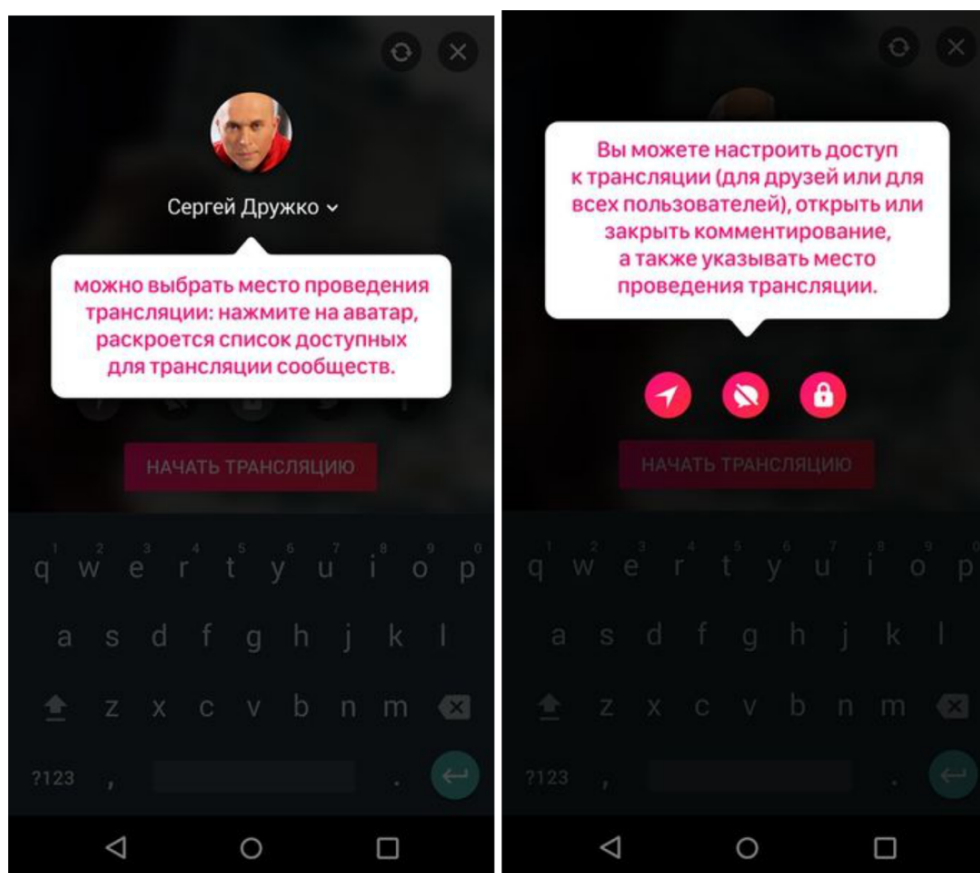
Сергей Дружко

можно выбрать место проведения трансляции: нажмите на аватар, раскроется список доступных для трансляции сообществ.

НАЧАТЬ ТРАНСЛЯЦИЮ

1 2 3 4 5 6 7 8 9 0
q w e r t y u i o p
a s d f g h j k l
z x c v b n m
?123 , .

Вы можете настроить доступ к трансляции (для друзей или для всех пользователей), открыть или закрыть комментирование, а также указывать место проведения трансляции.

НАЧАТЬ ТРАНСЛЯЦИЮ

1 2 3 4 5 6 7 8 9 0
q w e r t y u i o p
a s d f g h j k l
z x c v b n m
?123 , .